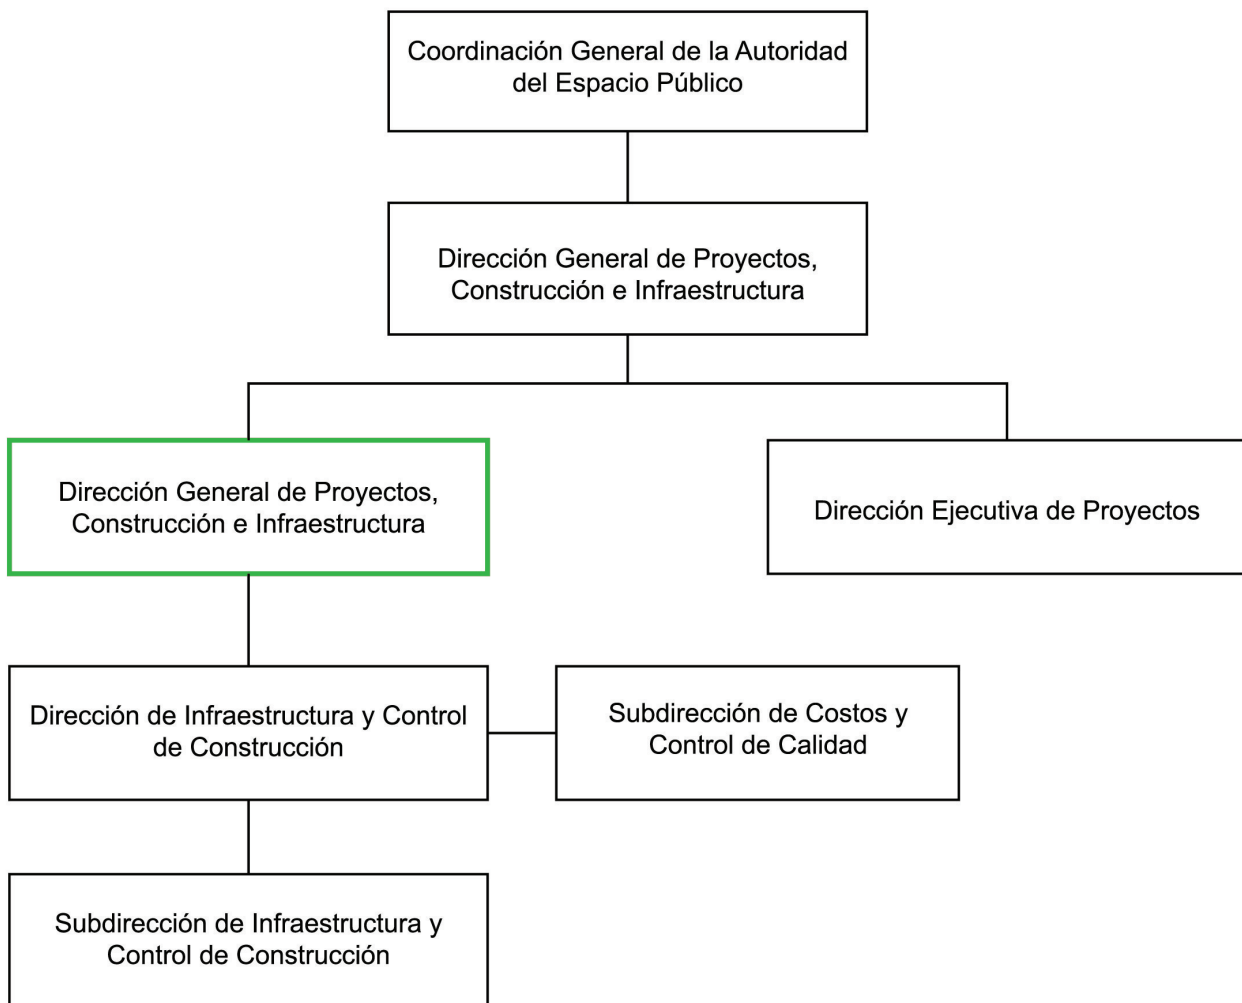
Coordinación General de la Autoridad del Espacio Público

Dirección General de Proyectos, Construcción e Infraestructura

Dirección General de Proyectos, Construcción e Infraestructura

Dirección Ejecutiva de Proyectos

Dirección de Infraestructura y Control de Construcción

Subdirección de Costos y Control de Calidad

Subdirección de Infraestructura y Control de Construcción